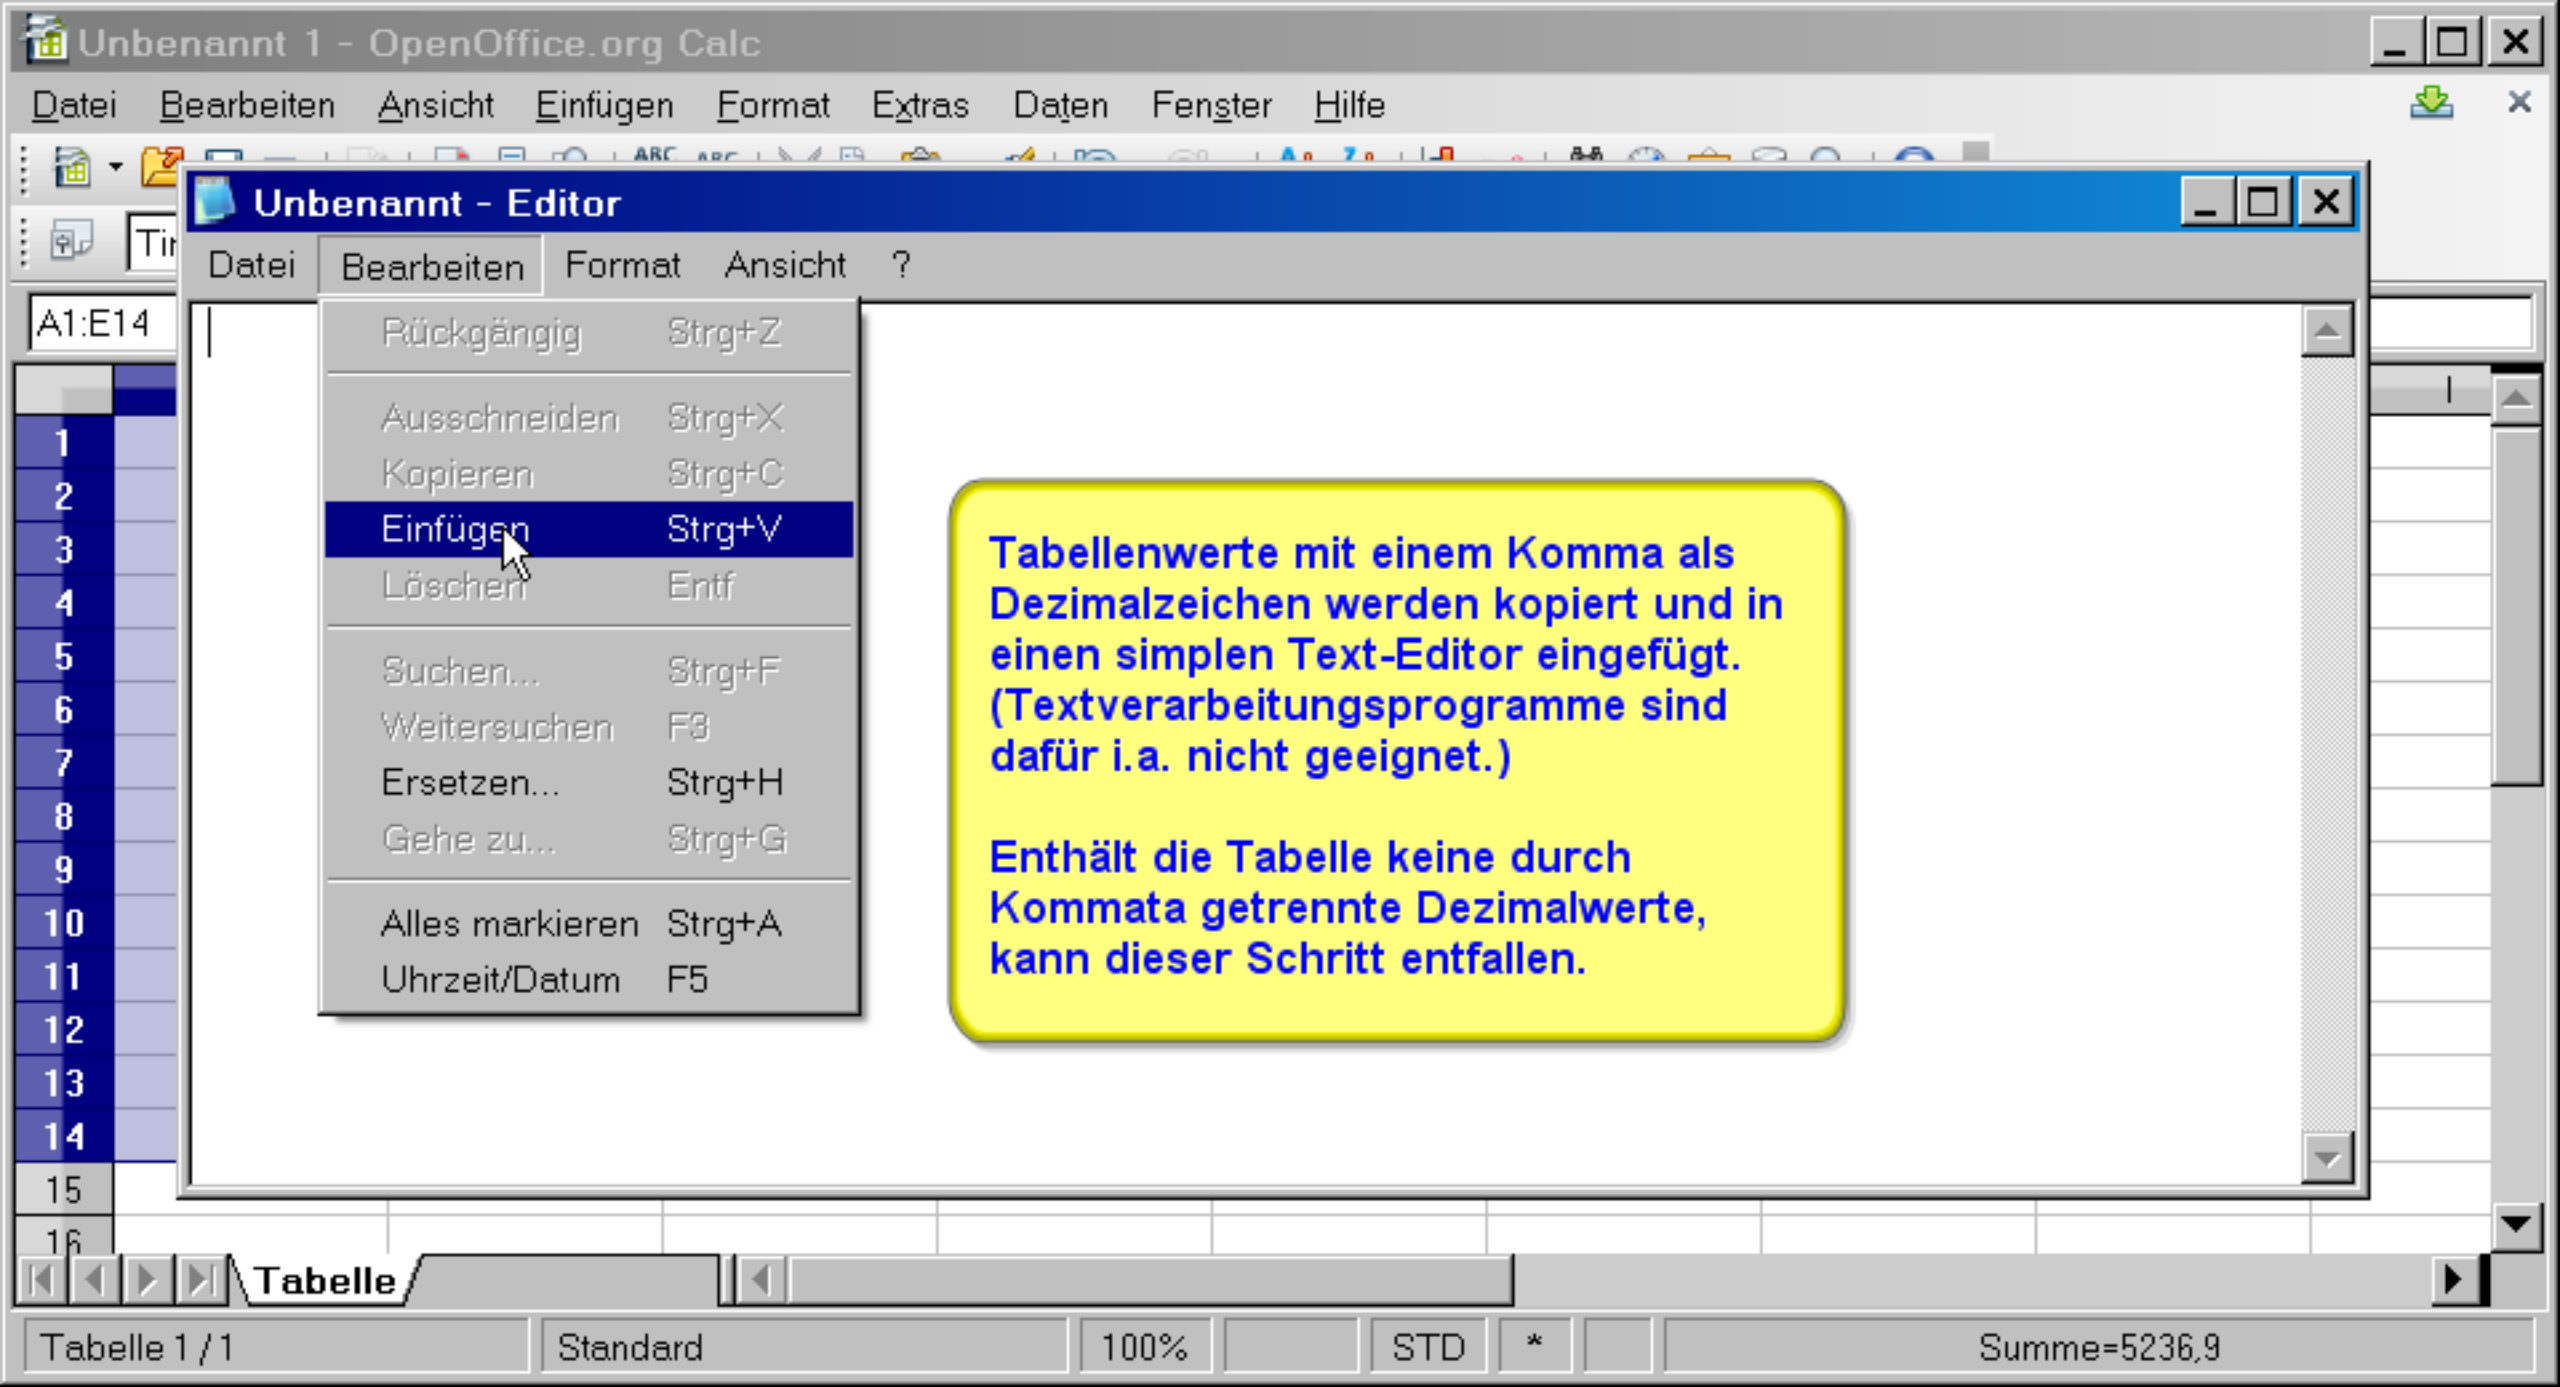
Unbenannt 1 - OpenOffice.org Calc

Datei Bearbeiten Ansicht Einfügen Format Extras Daten Fenster Hilfe

Tir

A1:E14

Unbenannt - Editor

Datei Bearbeiten Format Ansicht ?

| | |
|---|---|
| Rückgängig | Strg+Z |
| Ausschneiden | Strg+X |
| Kopieren | Strg+C |
| Einfügen | Strg+V |
| Löschen | Entf |
| Suchen... | Strg+F |
| Weitersuchen | F3 |
| Ersetzen... | Strg+H |
| Gehe zu... | Strg+G |
| Alles markieren | Strg+A |
| Uhrzeit/Datum | F5 |

Tabellenwerte mit einem Komma als Dezimalzeichen werden kopiert und in einen simplen Text-Editor eingefügt. (Textverarbeitungsprogramme sind dafür i.a. nicht geeignet.)

Enthält die Tabelle keine durch Kommata getrennte Dezimalwerte, kann dieser Schritt entfallen.

1
2
3
4
5
6
7
8
9
10
11
12
13
14
15
16

Tabelle

Tabelle 1 / 1 | Standard | 100% | STD | * | Summe=5236,9